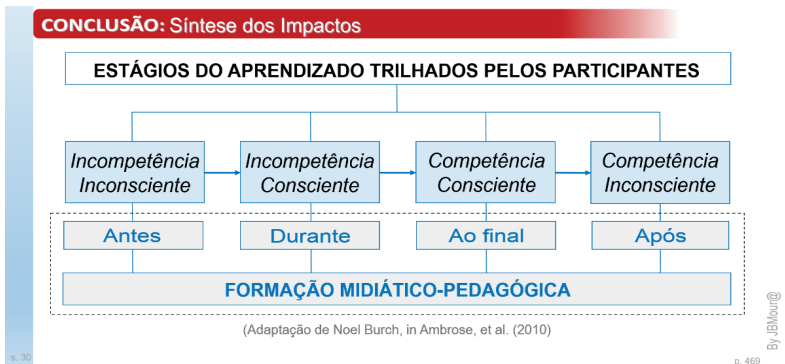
CONCLUSÃO: Síntese dos Impactos

ESTÁGIOS DO APRENDIZADO TRILHADOS PELOS PARTICIPANTES

Incompetência Inconsciente

Incompetência Consciente

Competência Consciente

Competência Inconsciente

Antes

Durante

Ao final

Após

FORMAÇÃO MIDIÁTICO-PEDAGÓGICA

(Adaptação de Noel Burch, in Ambrose, et al. (2010)

By JBMour@

s. 30

p. 469